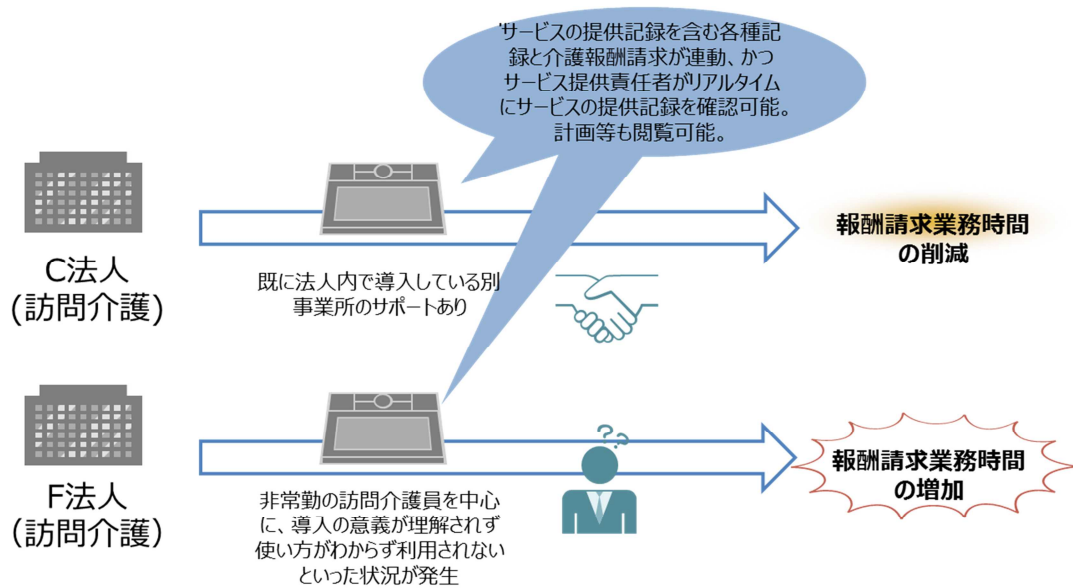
サービスの提供記録を含む各種記録と介護報酬請求が連動、かつサービス提供責任者がリアルタイムにサービスの提供記録を確認可能。計画等も閲覧可能。

C法人
(訪問介護)

既に法人内で導入している別事業所のサポートあり

報酬請求業務時間の削減

F法人
(訪問介護)

??

非常勤の訪問介護員を中心に、導入の意義が理解されず使い方がわからず利用されないといった状況が発生

報酬請求業務時間の増加